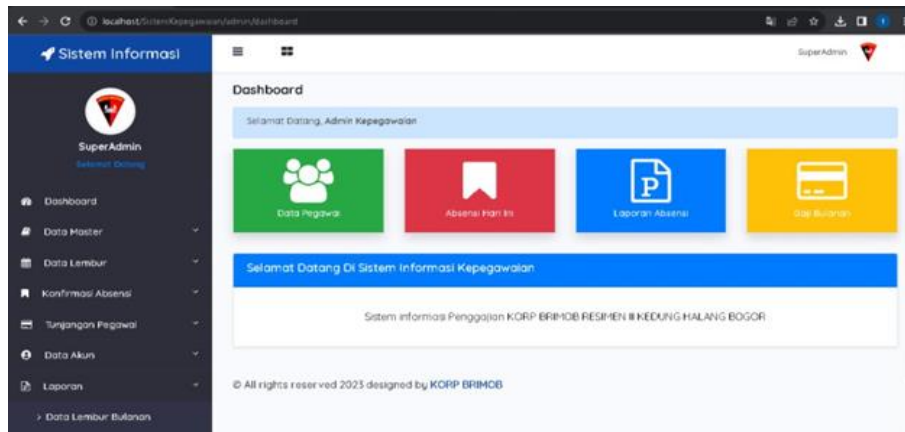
localhost/SistemKepegawaian/admin/dashboard

Sistem Informasi

SuperAdmin
Selamat Datang

Dashboard
Data Master
Data Lembur
Konfirmasi Absensi
Tunjangan Pegawai
Data Akun
Laporan
› Data Lembur Bulanan

SuperAdmin

Dashboard

Selamat Datang, Admin Kepegawaian

Data Pegawai
Absensi Hari Ini
Laporan Absensi
Gaji Bulanan

Selamat Datang Di Sistem Informasi Kepegawaian

Sistem informasi Penggajian KORP BRIMOB RESIMEN II KEDUNG HALANG BOGOR

© All rights reserved 2023 designed by KORP BRIMOB